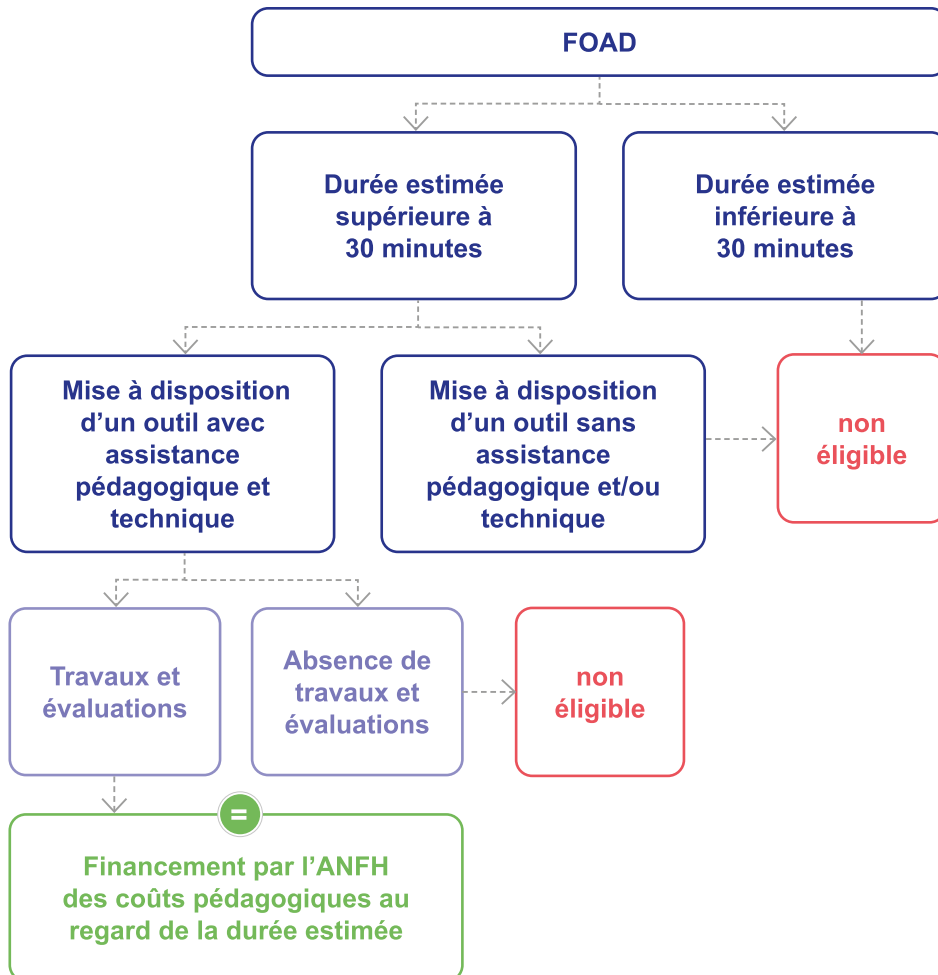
FOAD

Durée estimée supérieure à 30 minutes

Durée estimée inférieure à 30 minutes

Mise à disposition d'un outil avec assistance pédagogique et technique

Mise à disposition d'un outil sans assistance pédagogique et/ou technique

non éligible

Travaux et évaluations

Absence de travaux et évaluations

non éligible

=

Financement par l'ANFH des coûts pédagogiques au regard de la durée estimée